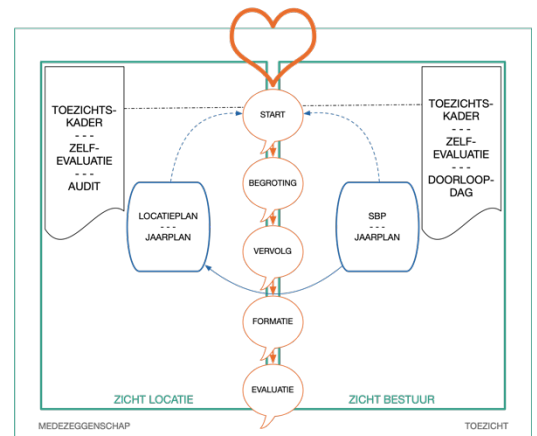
TOEZICHTS-KADER
- - -
ZELF-EVALUATIE
- - -
AUDIT

START

TOEZICHTS-KADER
- - -
ZELF-EVALUATIE
- - -
DOORLOOP-DAG

BEGROTING

LOCATIEPLAN
- - -
JAARPLAN

VERVOLG

SBP
- - -
JAARPLAN

FORMATIE

EVALUATIE

ZICHT LOCATIE

ZICHT BESTUUR

MEDEZEGGENSCHAP

TOEZICHT